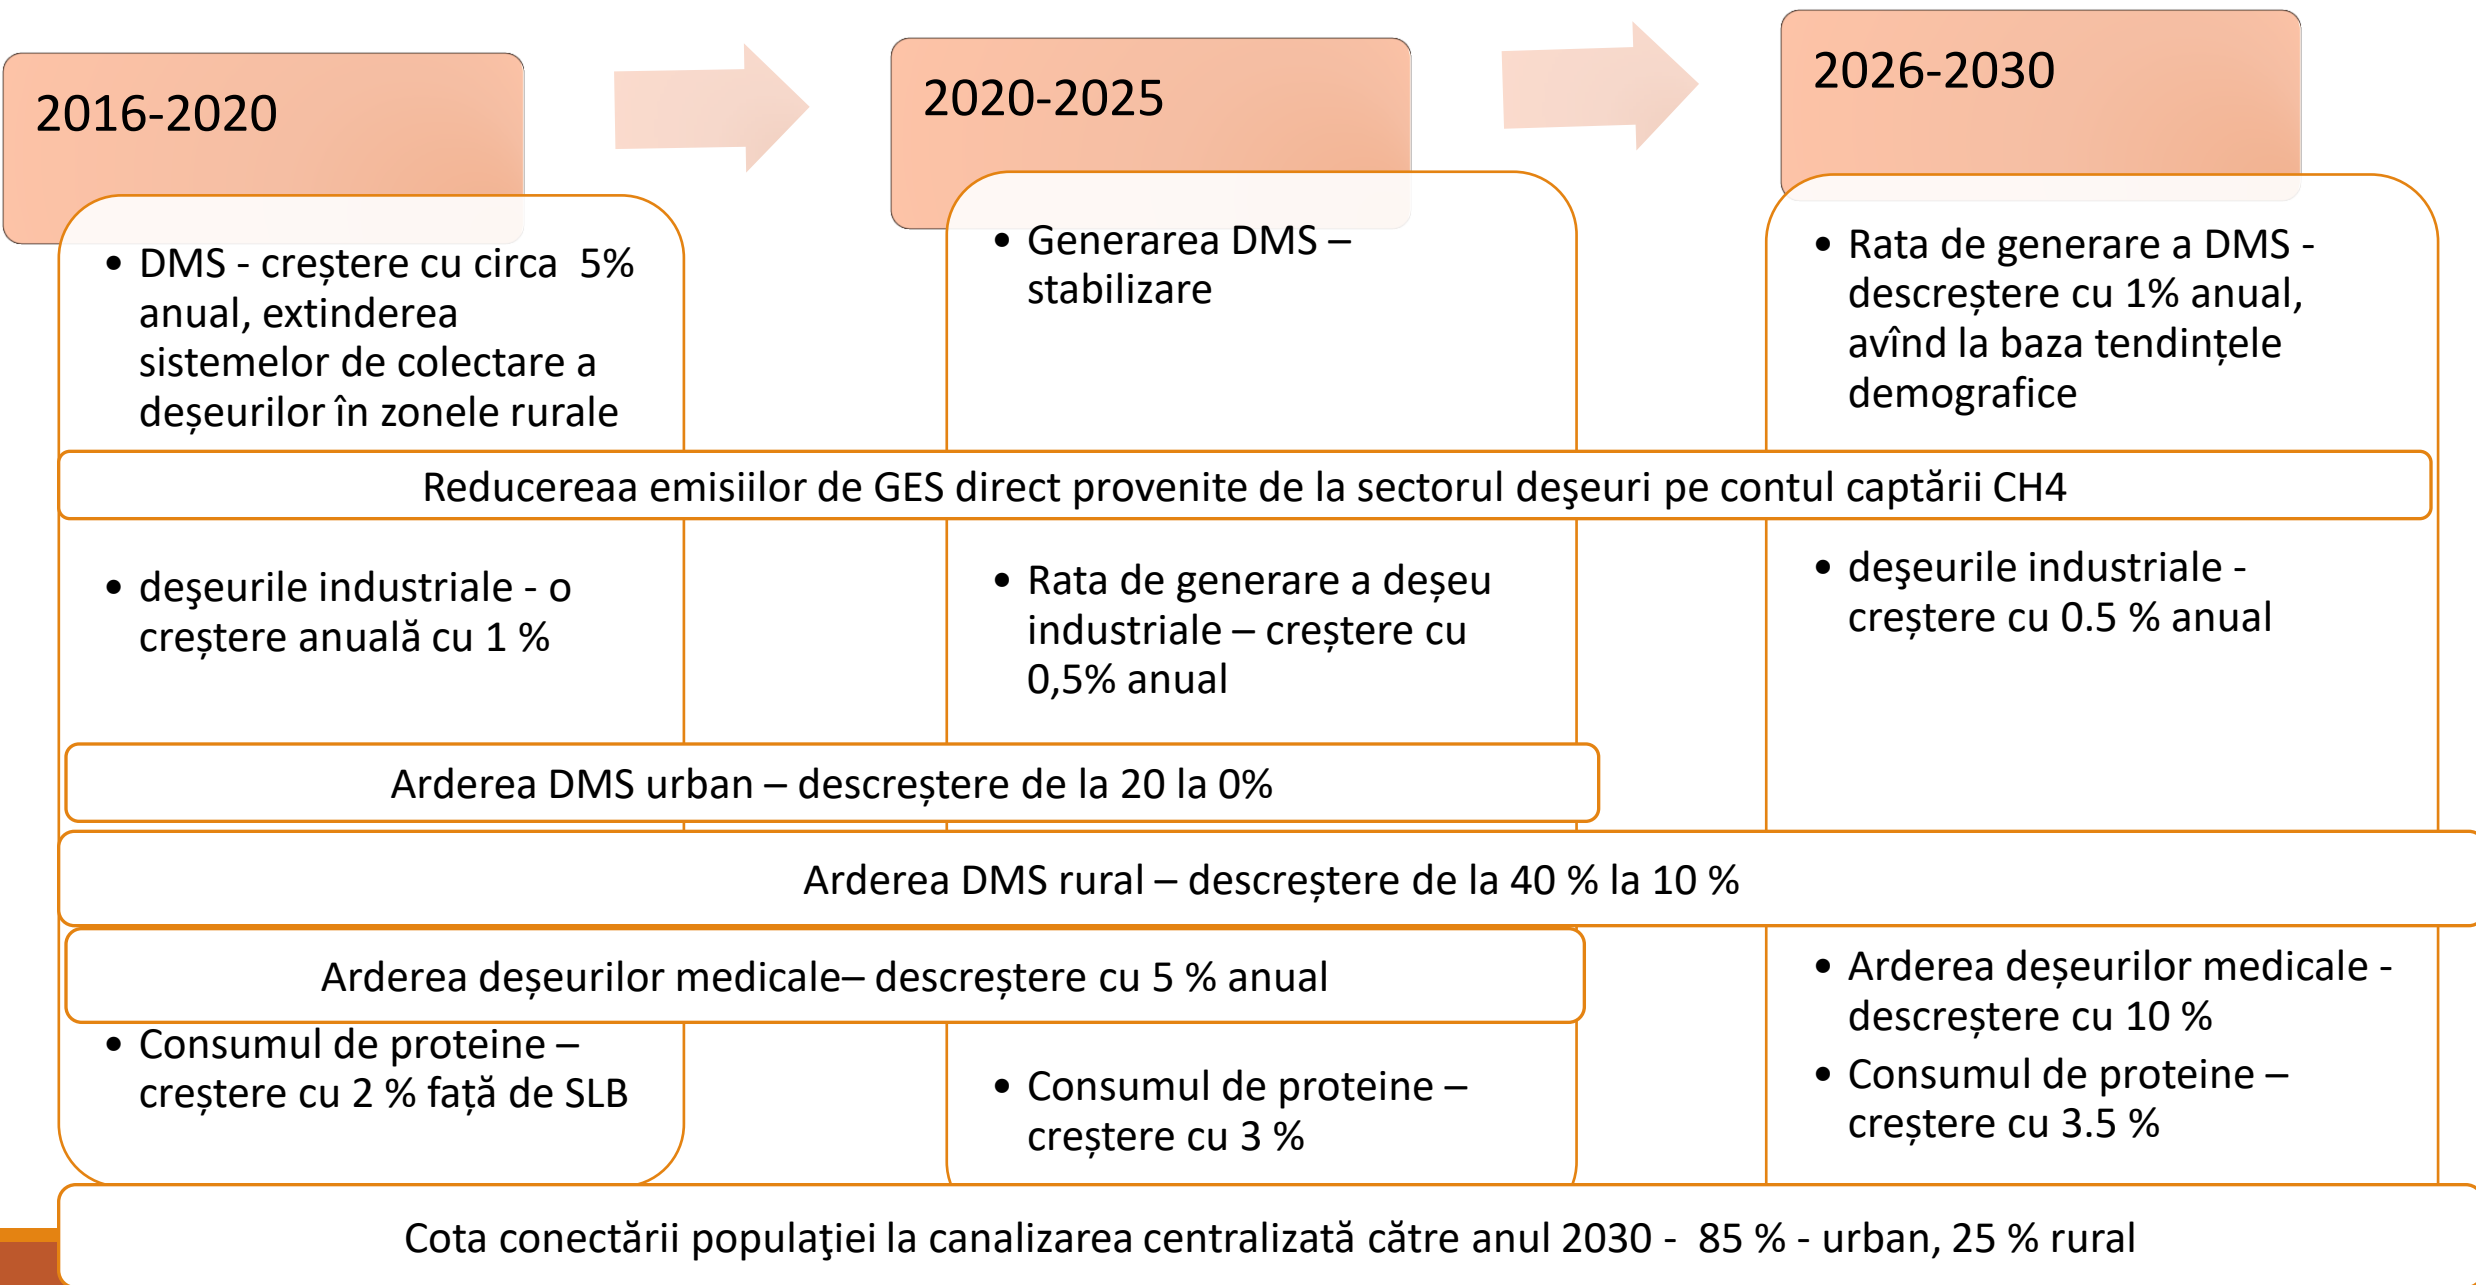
2016-2020

2020-2025

2026-2030

• DMS - creștere cu circa 5% anual, extinderea sistemelor de colectare a deșeurilor în zonele rurale

• Generarea DMS – stabilizare

• Rata de generare a DMS - descreștere cu 1% anual, avînd la baza tendințele demografice

Reducereaa emisiilor de GES direct provenite de la sectorul deşeuri pe contul captării CH4

• deşeurile industriale - o creștere anuală cu 1 %

• Rata de generare a deșeu industriale – creștere cu 0,5% anual

• deşeurile industriale - creștere cu 0.5 % anual

Arderea DMS urban – descreștere de la 20 la 0%

Arderea DMS rural – descreștere de la 40 % la 10 %

Arderea deșeurilor medicale– descreștere cu 5 % anual

• Arderea deșeurilor medicale - descreștere cu 10 %

• Consumul de proteine – creștere cu 2 % față de SLB

• Consumul de proteine – creștere cu 3 %

• Consumul de proteine – creștere cu 3.5 %

Cota conectării populaţiei la canalizarea centralizată către anul 2030 - 85 % - urban, 25 % rural